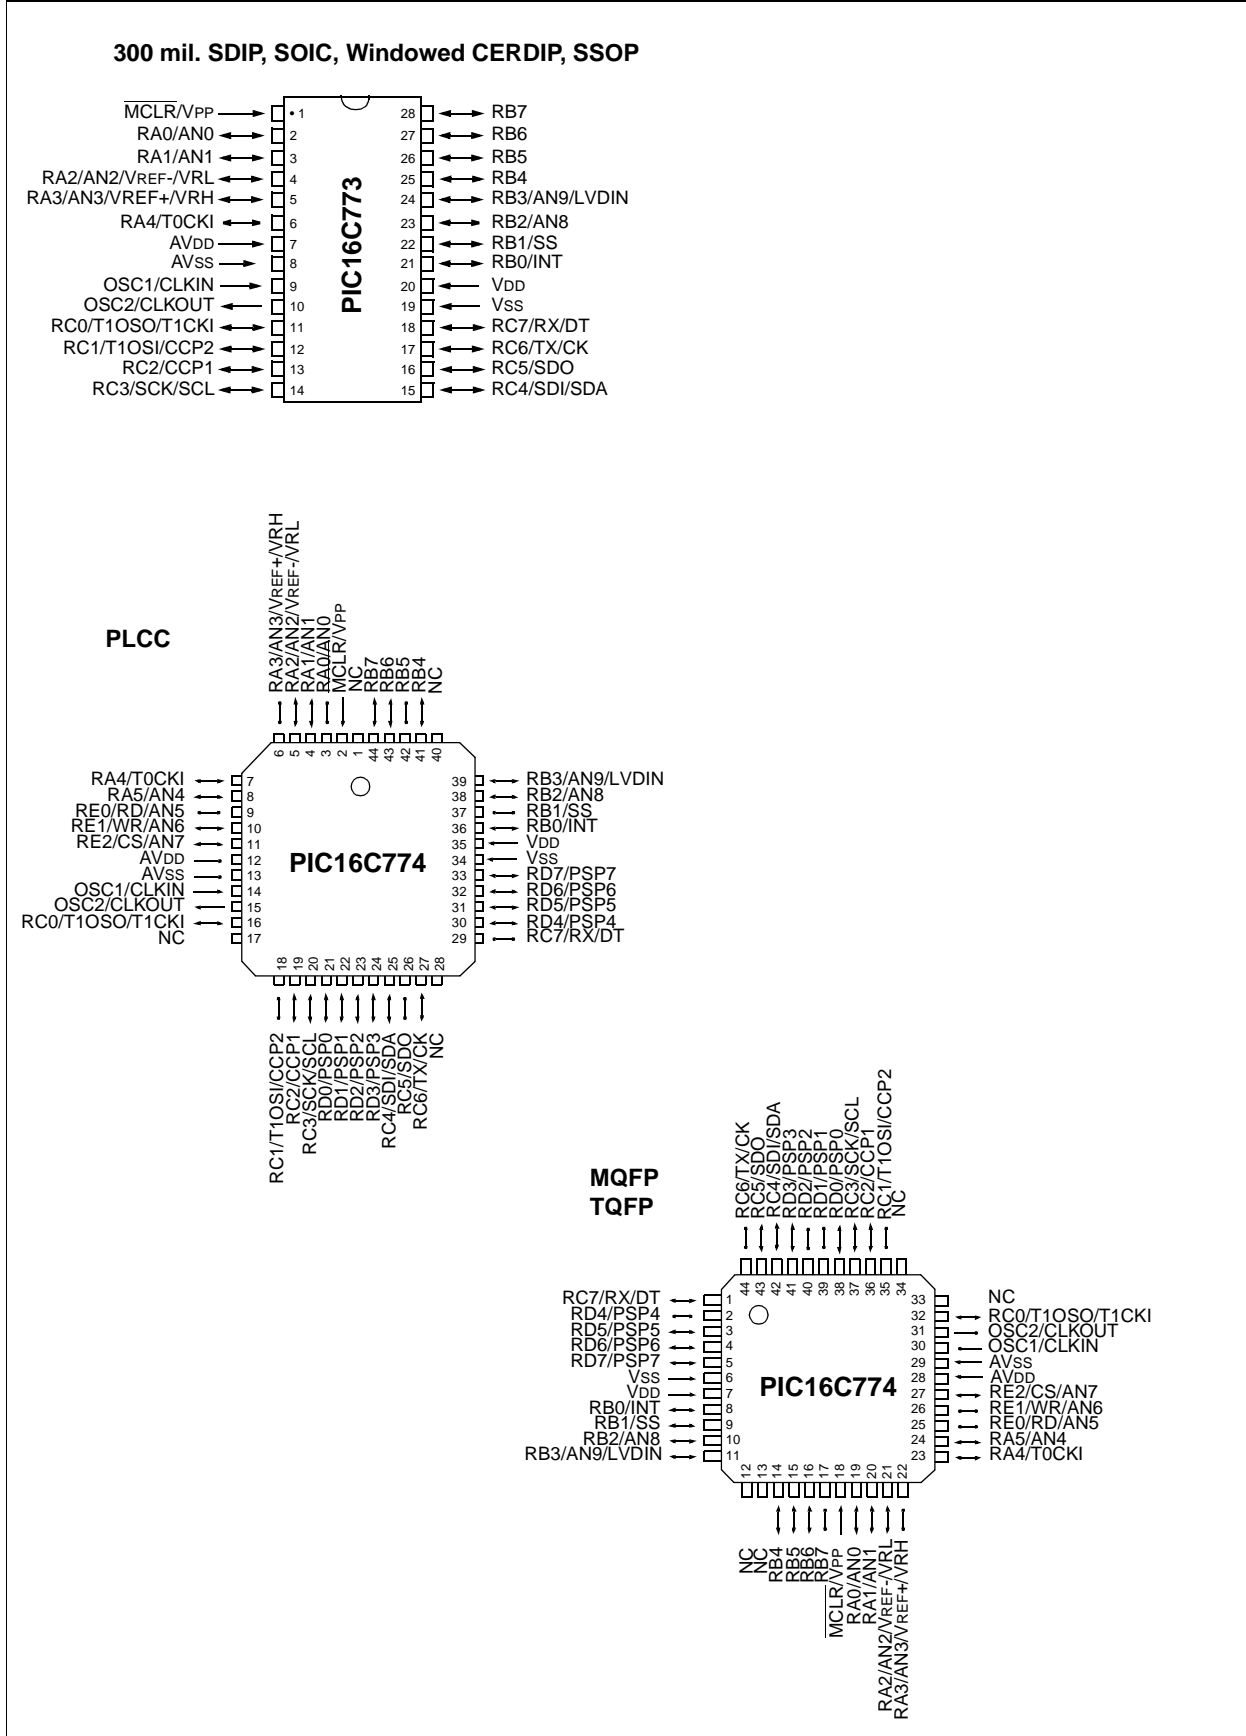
300 mil. SDIP, SOIC, Windowed CERDIP, SSOP

$\overline{MCLR}$/VPP 1
RA0/AN0 2
RA1/AN1 3
RA2/AN2/VREF-/VRL 4
RA3/AN3/VREF+/VRH 5
RA4/T0CKI 6
AVDD 7
AVSS 8
OSC1/CLKIN 9
OSC2/CLKOUT 10
RC0/T1OSO/T1CKI 11
RC1/T1OSI/CCP2 12
RC2/CCP1 13
RC3/SCK/SCL 14

PIC16C773

28 RB7
27 RB6
26 RB5
25 RB4
24 RB3/AN9/LVDIN
23 RB2/AN8
22 RB1/SS
21 RB0/INT
20 VDD
19 VSS
18 RC7/RX/DT
17 RC6/TX/CK
16 RC5/SDO
15 RC4/SDI/SDA

PLCC

RA3/AN3/VREF+/VRH 6
RA2/AN2/VREF-/VRL 5
RA1/AN1 4
RA0/AN0 3
$\overline{MCLR}$/VPP 2
NC 1
RB7 44
RB6 43
RB5 42
RB4 41
NC 40

RA4/T0CKI 7
RA5/AN4 8
RE0/RD/AN5 9
RE1/WR/AN6 10
RE2/CS/AN7 11
AVDD 12
AVSS 13
OSC1/CLKIN 14
OSC2/CLKOUT 15
RC0/T1OSO/T1CKI 16
NC 17

PIC16C774

39 RB3/AN9/LVDIN
38 RB2/AN8
37 RB1/SS
36 RB0/INT
35 VDD
34 VSS
33 RD7/PSP7
32 RD6/PSP6
31 RD5/PSP5
30 RD4/PSP4
29 RC7/RX/DT

18 RC1/T1OSI/CCP2
19 RC2/CCP1
20 RC3/SCK/SCL
21 RD0/PSP0
22 RD1/PSP1
23 RD2/PSP2
24 RD3/PSP3
25 RC4/SDI/SDA
26 RC5/SDO
27 RC6/TX/CK
28 NC

MQFP
TQFP

RC6/TX/CK 44
RC5/SDO 43
RC4/SDI/SDA 42
RD3/PSP3 41
RD2/PSP2 40
RD1/PSP1 39
RD0/PSP0 38
RC3/SCK/SCL 37
RC2/CCP1 36
RC1/T1OSI/CCP2 35
NC 34

RC7/RX/DT 1
RD4/PSP4 2
RD5/PSP5 3
RD6/PSP6 4
RD7/PSP7 5
VSS 6
VDD 7
RB0/INT 8
RB1/SS 9
RB2/AN8 10
RB3/AN9/LVDIN 11

PIC16C774

33 NC
32 RC0/T1OSO/T1CKI
31 OSC2/CLKOUT
30 OSC1/CLKIN
29 AVSS
28 AVDD
27 RE2/CS/AN7
26 RE1/WR/AN6
25 RE0/RD/AN5
24 RA5/AN4
23 RA4/T0CKI

12 NC
13 NC
14 RB4
15 RB5
16 RB6
17 RB7
18 $\overline{MCLR}$/VPP
19 RA0/AN0
20 RA1/AN1
21 RA2/AN2/VREF-/VRL
22 RA3/AN3/VREF+/VRH